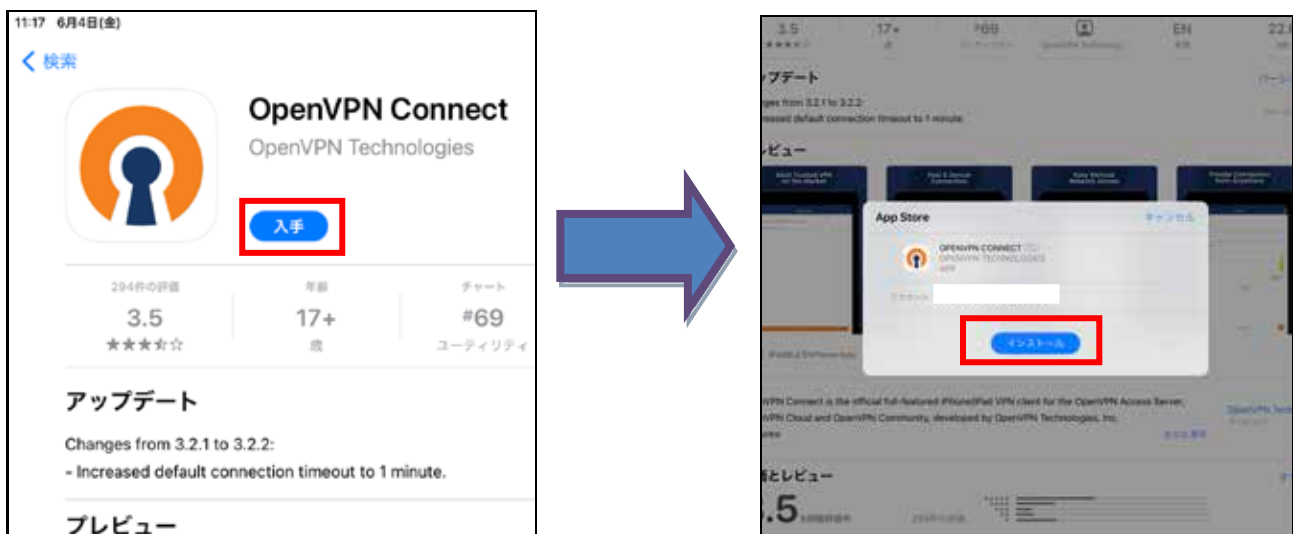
11:17 6月4日(金)

< 検索

OpenVPN Connect

OpenVPN Technologies

入手

294件の評価
3.5
★★★☆☆

年齢
17+
歳

チャート
#69
ユーティリティ

アップデート

Changes from 3.2.1 to 3.2.2:
- Increased default connection timeout to 1 minute.

プレビュー

3.5 17+ #69 EN 22

ップデート

nges from 3.2.1 to 3.2.2:
ncreased default connection timeout to 1 minute.

レビュー

App Store
キャンセル

OPENVPN CONNECT
OPENVPN TECHNOLOGIES
APP

アカウント

インストール

VPN Connect is the official full-featured iPhone/iPad VPN client for the OpenVPN Access Server, VPN Cloud and OpenVPN Community, developed by OpenVPN Technologies, Inc.

OpenVPN Tech

価とレビュー

.5